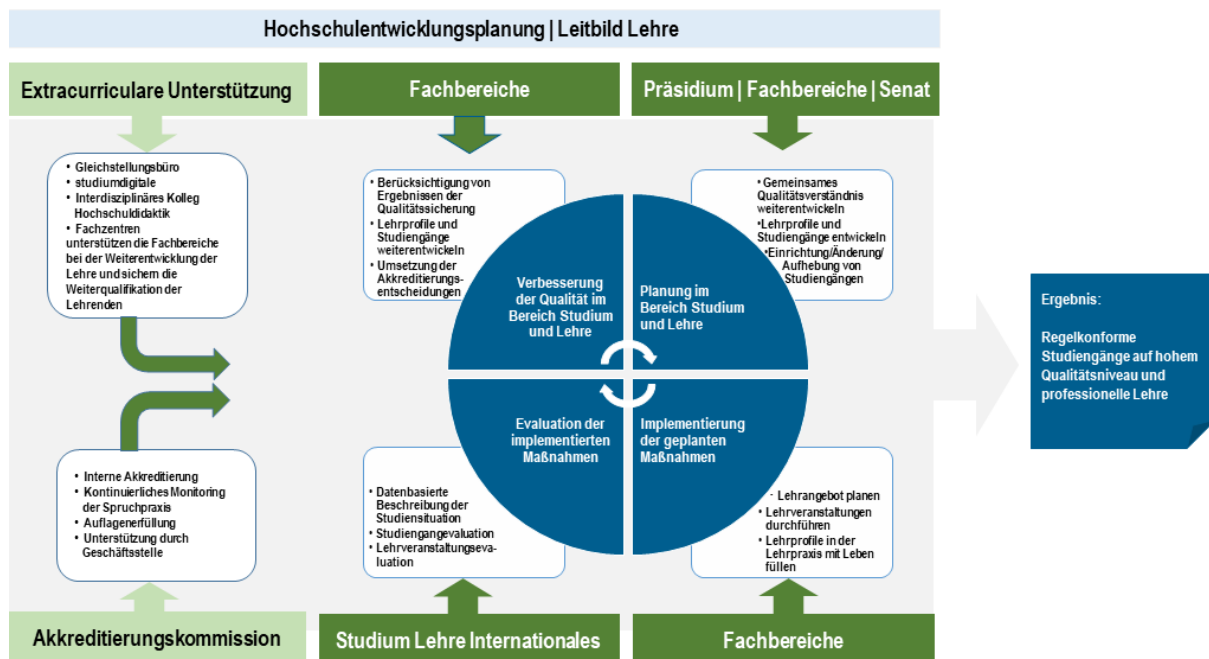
Hochschulentwicklungsplanung | Leitbild Lehre

Extracurriculare Unterstützung

Fachbereiche

Präsidium | Fachbereiche | Senat

• Gleichstellungsbüro
• studiumdigitale
• Interdisziplinäres Kolleg Hochschuldidaktik
• Fachzentren
unterstützen die Fachbereiche bei der Weiterentwicklung der Lehre und sichern die Weiterqualifikation der Lehrenden

• Berücksichtigung von Ergebnissen der Qualitätssicherung
• Lehrprofile und Studiengänge weiterentwickeln
• Umsetzung der Akkreditierungsentscheidungen

• Gemeinsames Qualitätsverständnis weiterentwickeln
•Lehrprofile und Studiengänge entwickeln
•Einrichtung/Änderung/ Aufhebung von Studiengängen

Verbesserung der Qualität im Bereich Studium und Lehre

Planung im Bereich Studium und Lehre

Evaluation der implementierten Maßnahmen

Implementierung der geplanten Maßnahmen

Ergebnis:

Regelkonforme Studiengänge auf hohem Qualitätsniveau und professionelle Lehre

• Interne Akkreditierung
• Kontinuierliches Monitoring der Spruchpraxis
• Auflagenerfüllung
• Unterstützung durch Geschäftsstelle

• Datenbasierte Beschreibung der Studiensituation
• Studiengangevaluation
• Lehrveranstaltungsevaluation

· Lehrangebot planen
• Lehrveranstaltungen durchführen
• Lehrprofile in der Lehrpraxis mit Leben füllen

Akkreditierungskommission

Studium Lehre Internationales

Fachbereiche